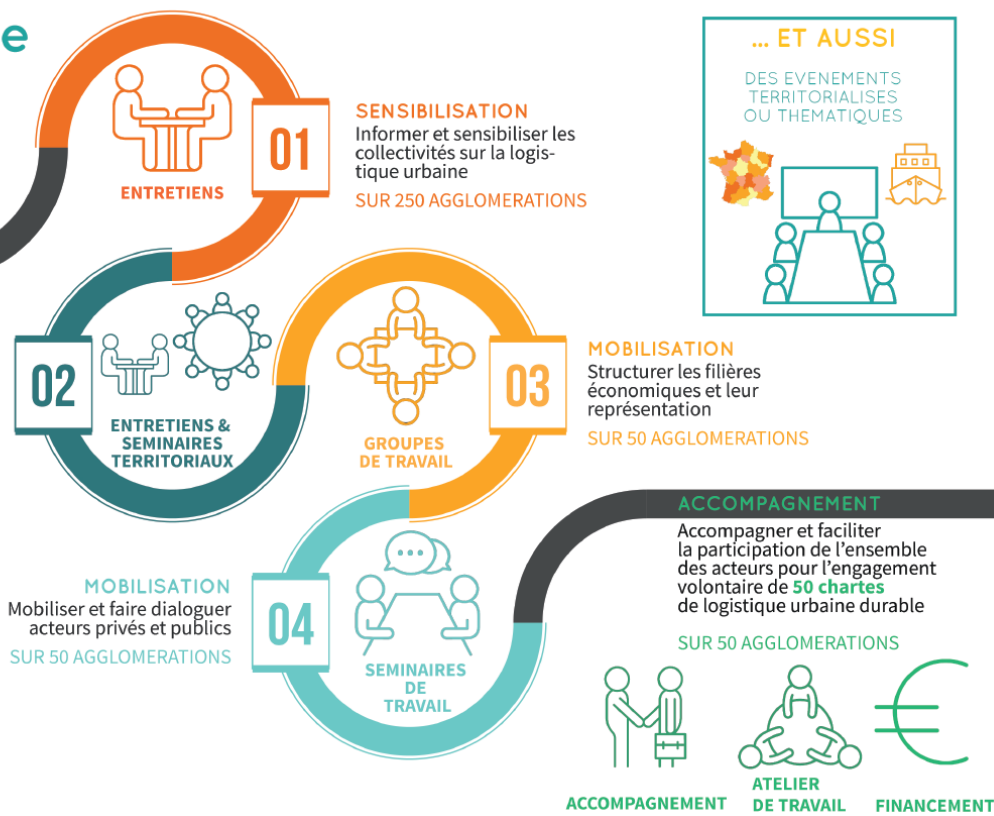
e

ENTRETIENS

01

SENSIBILISATION
Informer et sensibiliser les collectivités sur la logistique urbaine
SUR 250 AGGLOMERATIONS

... ET AUSSI
DES EVENEMENTS TERRITORIALISES OU THEMATIQUES

02

ENTRETIENS & SEMINAIRES TERRITORIAUX

GROUPES DE TRAVAIL

03

MOBILISATION
Structurer les filières économiques et leur représentation
SUR 50 AGGLOMERATIONS

ACCOMPAGNEMENT
Accompagner et faciliter la participation de l'ensemble des acteurs pour l'engagement volontaire de 50 chartes de logistique urbaine durable
SUR 50 AGGLOMERATIONS

MOBILISATION
Mobiliser et faire dialoguer acteurs privés et publics
SUR 50 AGGLOMERATIONS

04

SEMINAIRES DE TRAVAIL

ACCOMPAGNEMENT

ATELIER DE TRAVAIL

FINANCEMENT